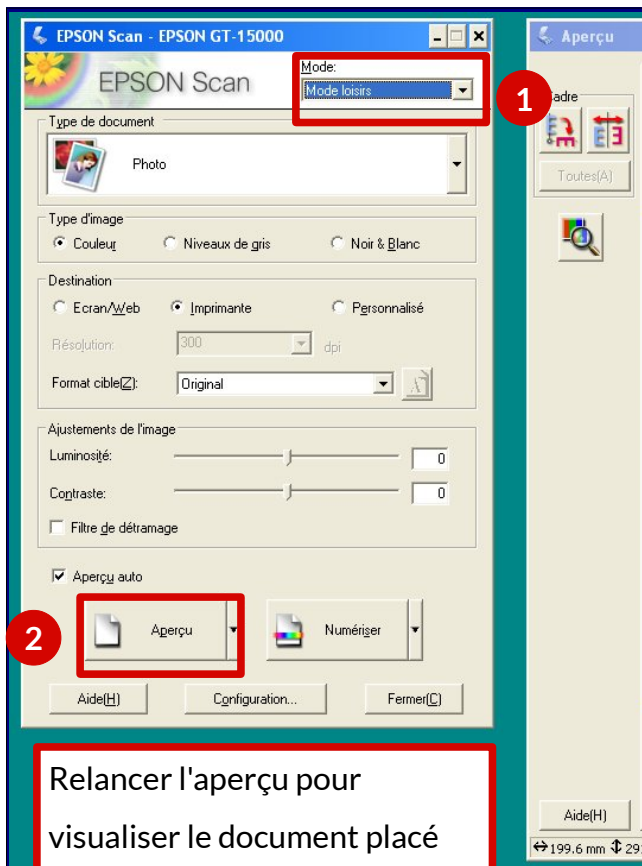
EPSON Scan - EPSON GT-15000

EPSON Scan

Mode:
Mode loisirs

1

Type de document
Photo

Type d'image
Couleur
Niveaux de gris
Noir & Blanc

Destination
Ecran/Web
Imprimante
Personnalisé

Résolution: 300 dpi

Format cible(Z): Original

Ajustements de l'image
Luminosité: 0
Contraste: 0
Filtre de détramage

Aperçu auto

2

Aperçu
Numériser

Aide(H)
Configuration...
Fermer(C)

Aperçu
Cadre
Toutes(A)

Aide(H)
199.6 mm 29

Relancer l'aperçu pour visualiser le document placé